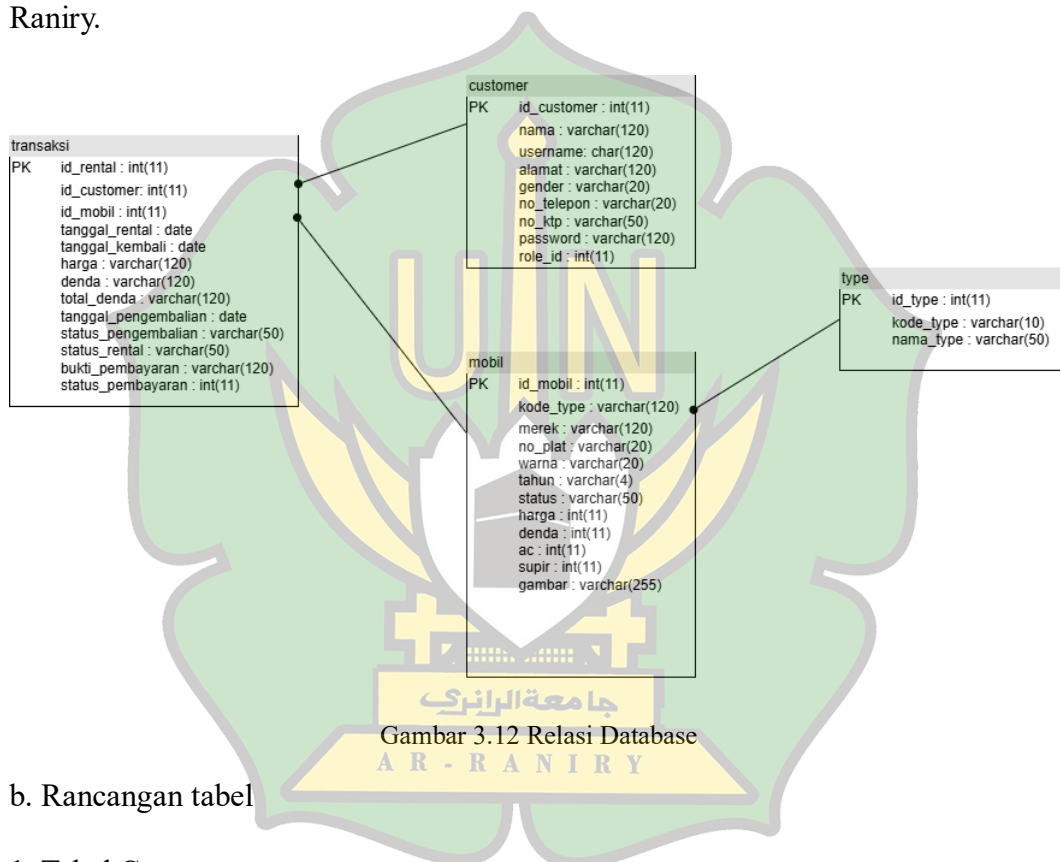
Raniry.

transaksi
PK id_rental : int(11)
id_customer: int(11)
id_mobil : int(11)
tanggal_rental : date
tanggal_kembali : date
harga : varchar(120)
denda : varchar(120)
total_denda : varchar(120)
tanggal_pengembalian : date
status_pengembalian : varchar(50)
status_rental : varchar(50)
bukti_pembayaran : varchar(120)
status_pembayaran : int(11)

customer
PK id_customer : int(11)
nama : varchar(120)
username: char(120)
alamat : varchar(120)
gender : varchar(20)
no_telepon : varchar(20)
no_ktp : varchar(50)
password : varchar(120)
role_id : int(11)

type
PK id_type : int(11)
kode_type : varchar(10)
nama_type : varchar(50)

mobil
PK id_mobil : int(11)
kode_type : varchar(120)
merek : varchar(120)
no_plat : varchar(20)
warna : varchar(20)
tahun : varchar(4)
status : varchar(50)
harga : int(11)
denda : int(11)
ac : int(11)
supir : int(11)
gambar : varchar(255)

جامعة الرانري

Gambar 3.12 Relasi Database

AR-RANIRY

b. Rancangan tabel